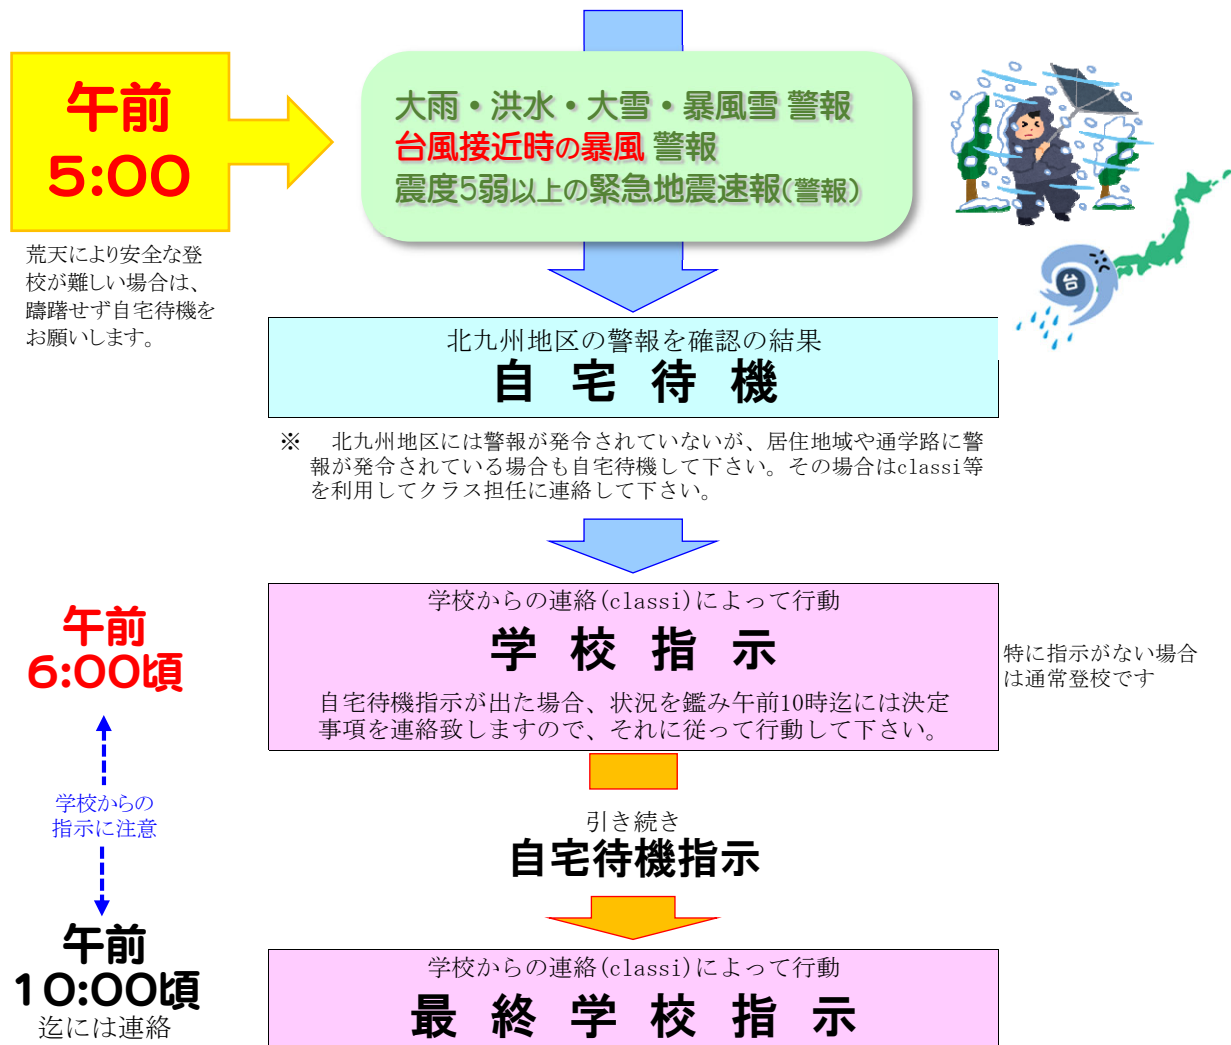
午前
5:00

荒天により安全な登校が難しい場合は、躊躇せず自宅待機をお願いします。

大雨・洪水・大雪・暴風雪 警報
台風接近時の暴風 警報
震度5弱以上の緊急地震速報(警報)

台

北九州地区の警報を確認の結果
自 宅 待 機

※ 北九州地区には警報が発令されていないが、居住地域や通学路に警報が発令されている場合も自宅待機して下さい。その場合はclassi等を利用してクラス担任に連絡して下さい。

午前
6:00頃

学校からの連絡(classi)によって行動
学 校 指 示
自宅待機指示が出た場合、状況を鑑み午前10時迄には決定事項を連絡致しますので、それに従って行動して下さい。

特に指示がない場合は通常登校です

学校からの
指示に注意

引き続き
自宅待機指示

午前
10:00頃
迄には連絡

学校からの連絡(classi)によって行動
最 終 学 校 指 示